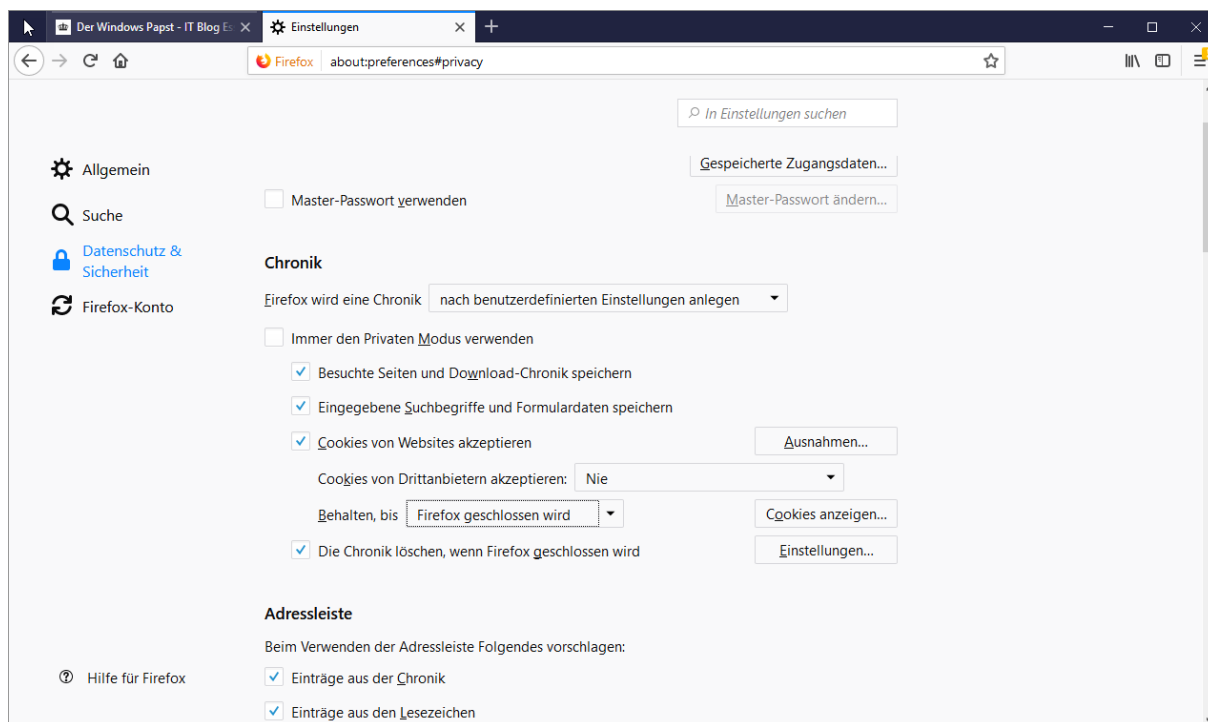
Der Windows Papst - IT Blog Es
Einstellungen
+

Firefox about:preferences#privacy

In Einstellungen suchen

Allgemein
Suche
Datenschutz & Sicherheit
Firefox-Konto

Gespeicherte Zugangsdaten...
Master-Passwort verwenden
Master-Passwort ändern...

Chronik

Firefox wird eine Chronik nach benutzerdefinierten Einstellungen anlegen
Immer den Privaten Modus verwenden
Besuchte Seiten und Download-Chronik speichern
Eingegebene Suchbegriffe und Formulardaten speichern
Cookies von Websites akzeptieren
Ausnahmen...
Cookies von Drittanbietern akzeptieren: Nie
Behalten, bis Firefox geschlossen wird
Cookies anzeigen...
Die Chronik löschen, wenn Firefox geschlossen wird
Einstellungen...

Adressleiste

Beim Verwenden der Adressleiste Folgendes vorschlagen:
Einträge aus der Chronik
Einträge aus den Lesezeichen

Hilfe für Firefox